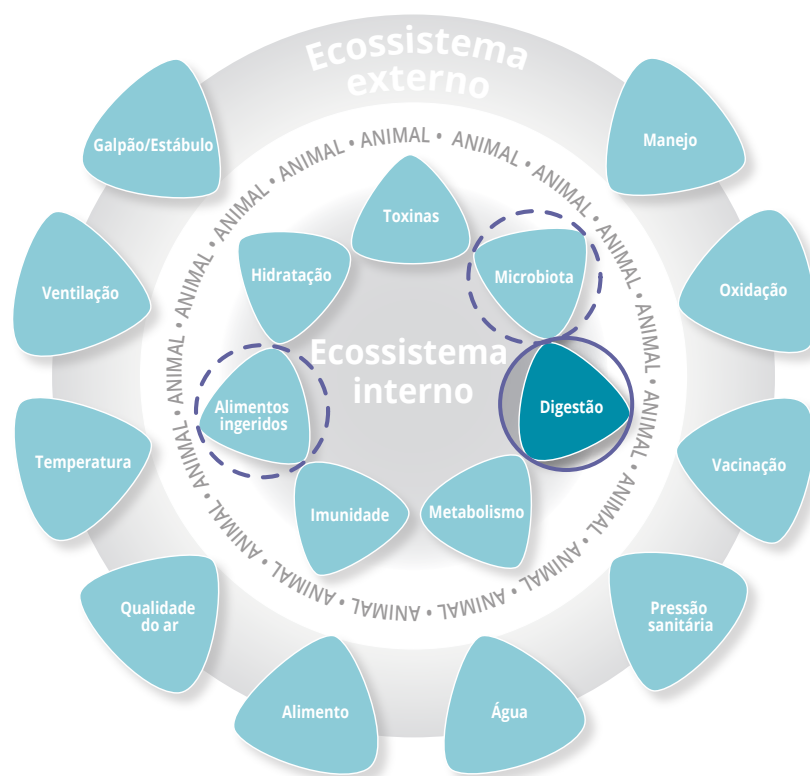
Ecossistema externo

ANIMAL • ANIMAL • ANIMAL • ANIMAL • ANIMAL • ANIMAL • ANIMAL • ANIMAL • ANIMAL • ANIMAL • ANIMAL • ANIMAL • ANIMAL • ANIMAL • ANIMAL • ANIMAL

Galpão/Estábulo

Manejo

Ventilação

Oxidação

Temperatura

Vacinação

Qualidade do ar

Pressão sanitária

Alimento

Água

Toxinas

Hidratação

Microbiota

Ecossistema interno

Alimentos ingeridos

Digestão

Imunidade

Metabolismo